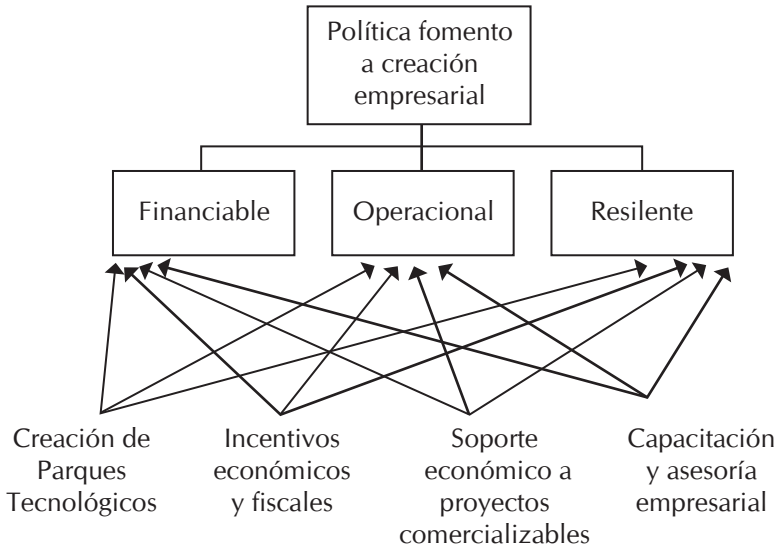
Política fomento a creación empresarial

Financiable

Operacional

Resilente

Creación de Parques Tecnológicos

Incentivos económicos y fiscales

Soporte económico a proyectos comercializables

Capacitación y asesoría empresarial